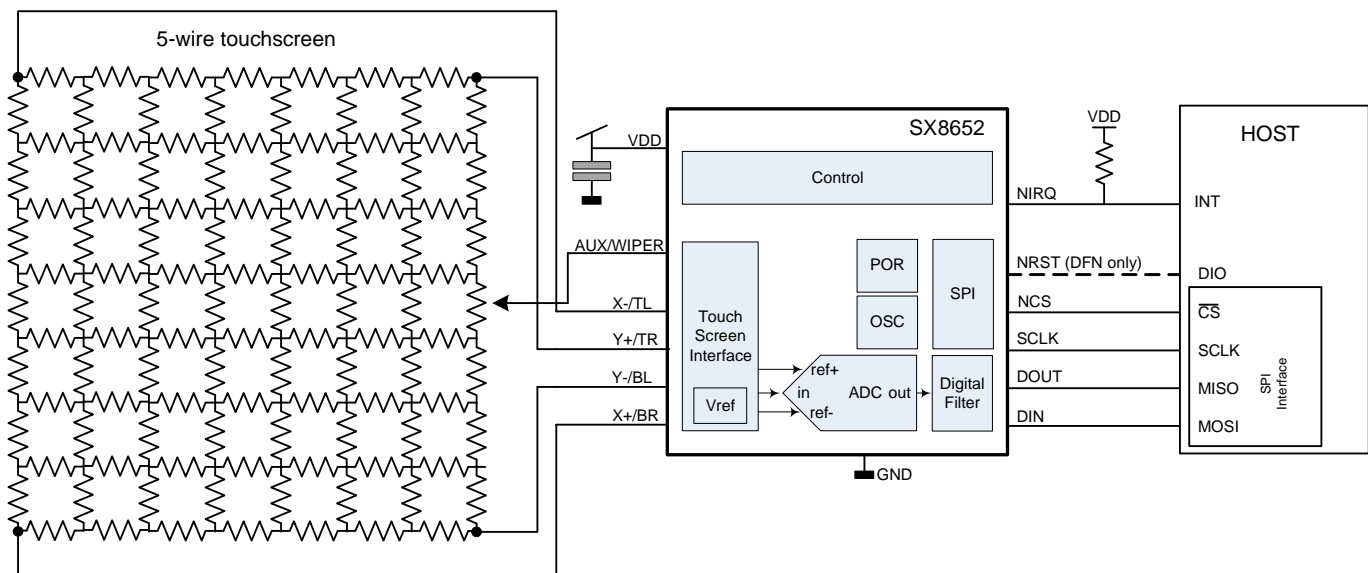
5-wire touchscreen

VDD

SX8652

Control

AUX/WIPER

X-/TL

Y+/TR

Y-/BL

X+/BR

Touch Screen Interface

Vref

POR

OSC

SPI

ref+

in

ref-

ADC out

Digital Filter

GND

VDD

NIRQ

NRST (DFN only)

NCS

SCLK

DOUT

DIN

HOST

INT

DIO

$\overline{CS}$

SCLK

MISO

MOSI

SPI Interface